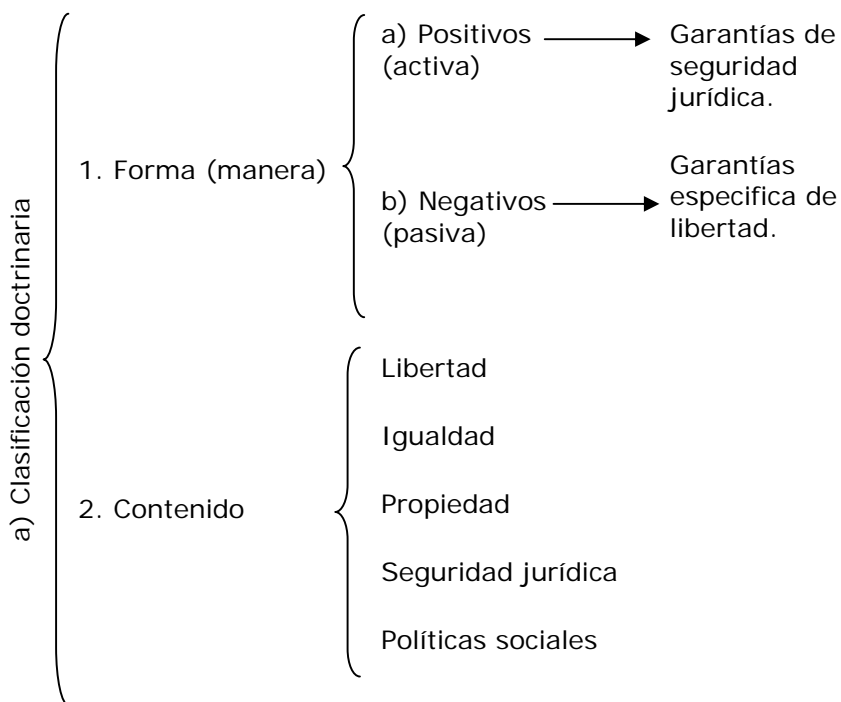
a) Clasificación doctrinaria

1. Forma (manera)

a) Positivos (activa)

Garantías de seguridad jurídica.

b) Negativos (pasiva)

Garantías especifica de libertad.

2. Contenido

Libertad

Igualdad

Propiedad

Seguridad jurídica

Políticas sociales